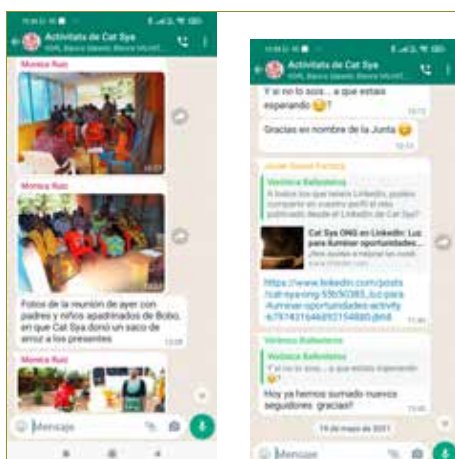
Activitats de Cat Sya
Monica Ruiz
Monica Ruiz
Fotos de la reunión de ayer con padres y niños apadrinados de Bobo, en que Cat Sya donó un saco de arroz a los presentes
Monica Ruiz
Mensaje

Activitats de Cat Sya
Y si no lo sois... a que estáis esperando
Gracias en nombre de la Junta
Verónica Ballesteros
A todos los que tenéis LinkedIn, podéis compartir en vuestro perfil el post publicado desde el LinkedIn de Cat Sya!
Cat Sya ONG en LinkedIn: Luz para iluminar oportunidades...
https://www.linkedin.com/posts/cat-sya-ong-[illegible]
Verónica Ballesteros
Y si no lo sois... a que estáis esperando
Hoy ya hemos sumado nuevos seguidores gracias!!
19 de mayo de 2021
Mensaje